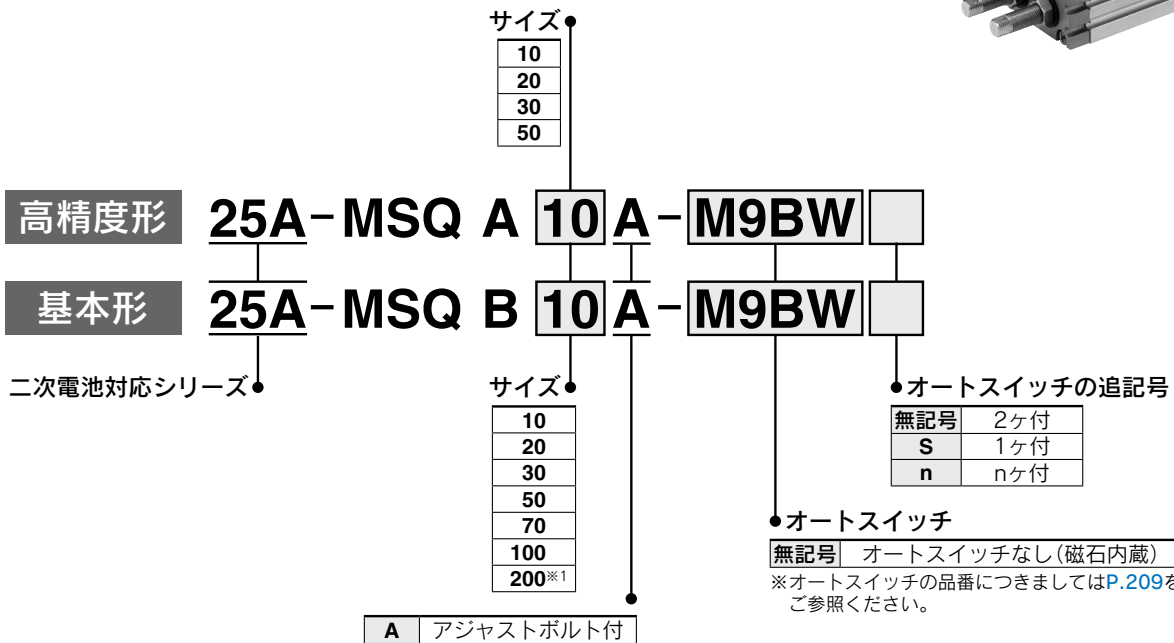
サイズ

| 10 |
|---|
| 20 |
| 30 |
| 50 |

高精度形 25A−MSQ A 10 A − M9BW

基本形 25A−MSQ B 10 A − M9BW

二次電池対応シリーズ

サイズ

| 10 |
|---|
| 20 |
| 30 |
| 50 |
| 70 |
| 100 |
| 200※1 |

オートスイッチの追記号

| 無記号 | 2ケ付 |
|---|---|
| S | 1ケ付 |
| n | nケ付 |

オートスイッチ

| 無記号 | オートスイッチなし(磁石内蔵) |
|---|---|

※オートスイッチの品番につきましてはP.209を
ご参照ください。

| A | アジャストボルト付 |
|---|---|